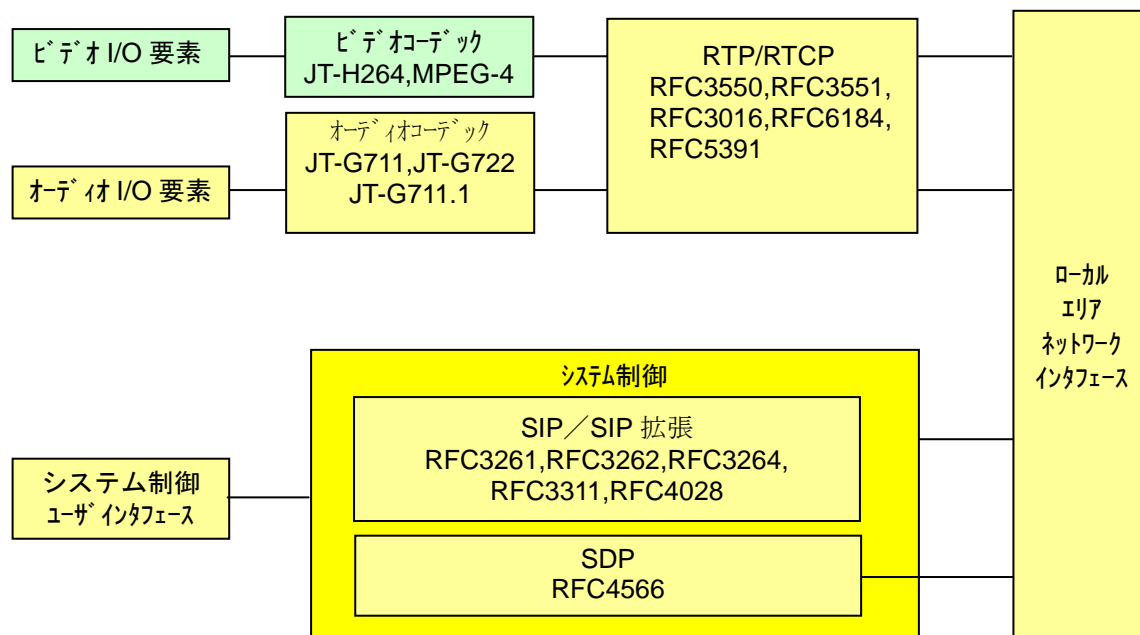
ビデオ I/O 要素

ビデオコーデック
JT-H264,MPEG-4

オーディオコーデック
JT-G711,JT-G722
JT-G711.1

オーディオ I/O 要素

RTP/RTCP
RFC3550,RFC3551,
RFC3016,RFC6184,
RFC5391

ローカル
エリア
ネットワーク
インタフェース

システム制御

SIP／SIP 拡張
RFC3261,RFC3262,RFC3264,
RFC3311,RFC4028

SDP
RFC4566

システム制御
ユーザインタフェース